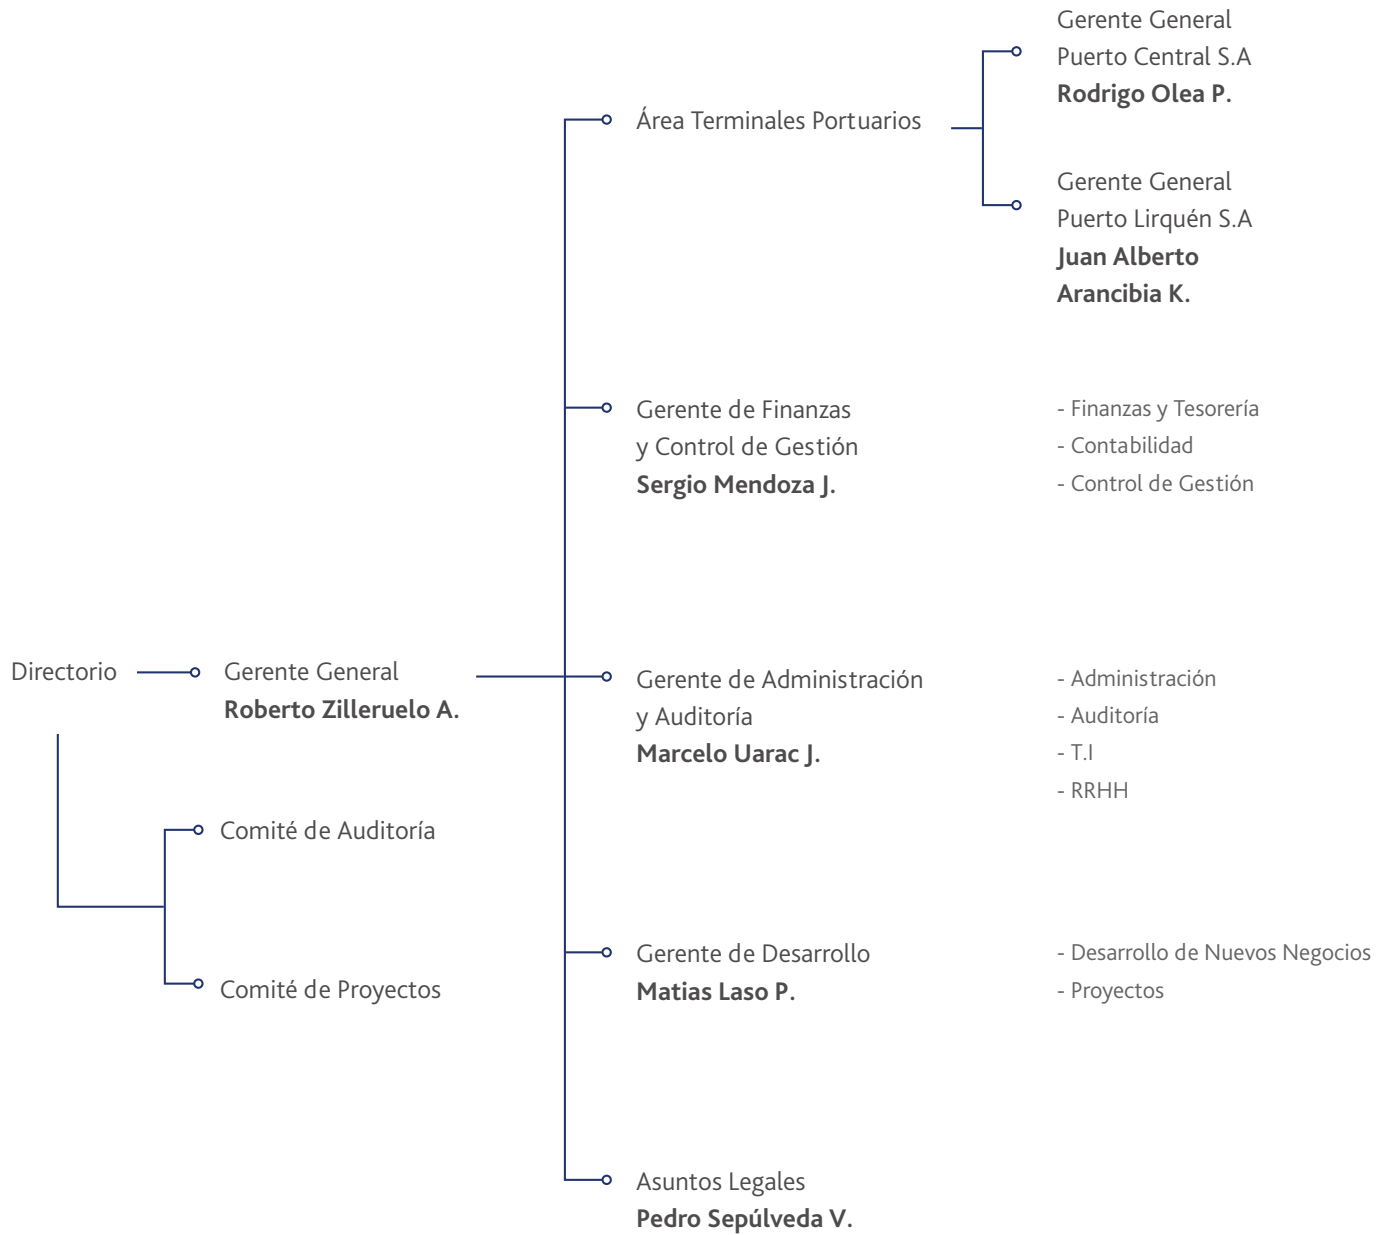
Directorio

Gerente General
Roberto Zilleruelo A.

Comité de Auditoría

Comité de Proyectos

Área Terminales Portuarios

Gerente General
Puerto Central S.A
Rodrigo Olea P.

Gerente General
Puerto Lirquén S.A
Juan Alberto
Arancibia K.

Gerente de Finanzas
y Control de Gestión
Sergio Mendoza J.

- Finanzas y Tesorería
- Contabilidad
- Control de Gestión

Gerente de Administración
y Auditoría
Marcelo Uarac J.

- Administración
- Auditoría
- T.I
- RRHH

Gerente de Desarrollo
Matias Laso P.

- Desarrollo de Nuevos Negocios
- Proyectos

Asuntos Legales
Pedro Sepúlveda V.